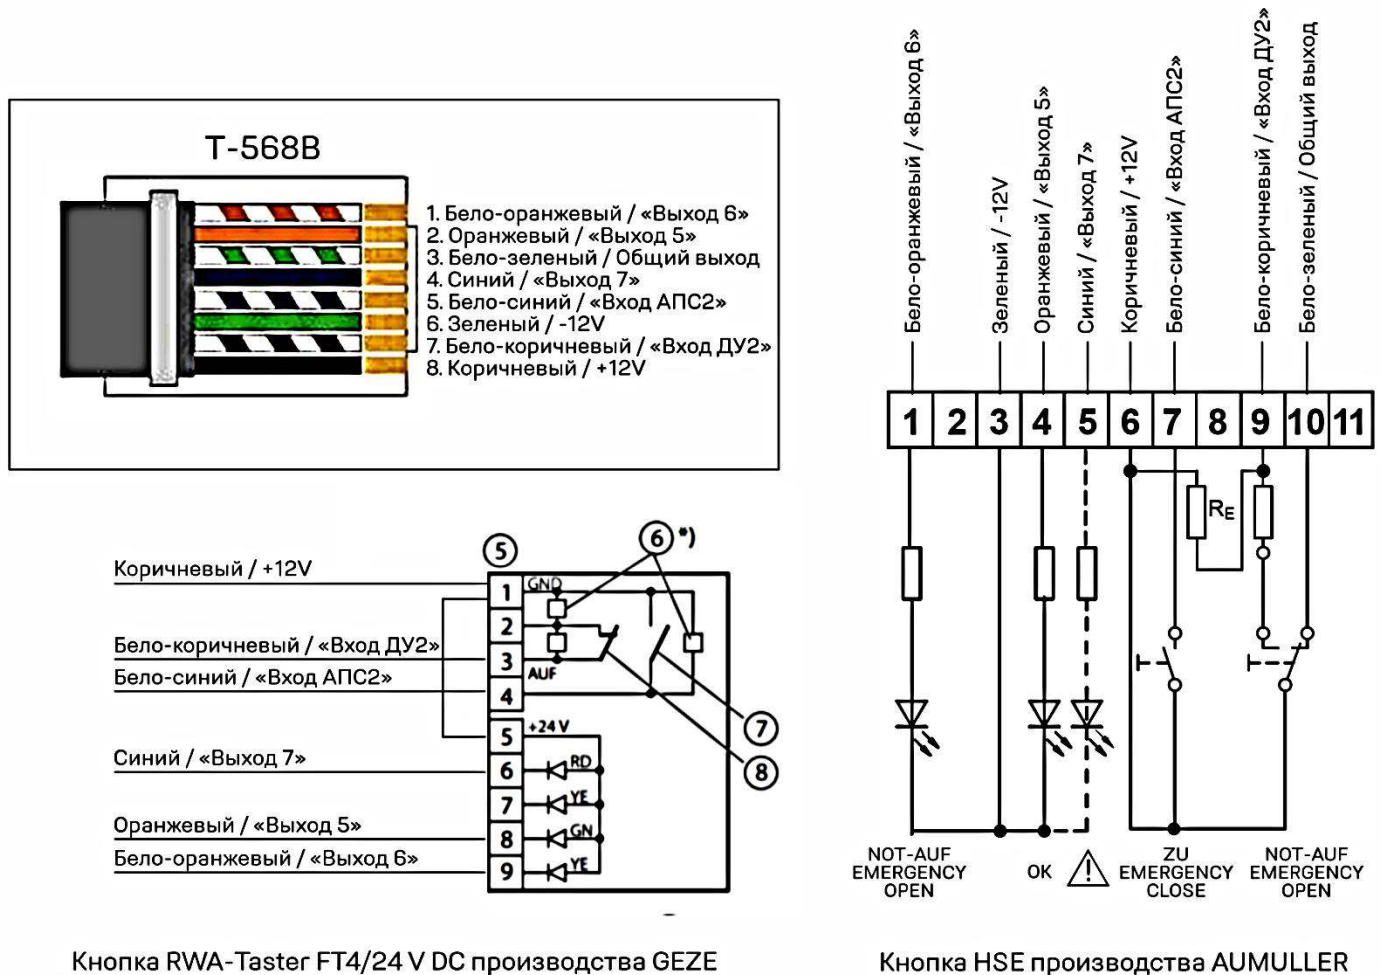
T-568B

1. Бело-оранжевый / «Выход 6»
2. Оранжевый / «Выход 5»
3. Бело-зеленый / Общий выход
4. Синий / «Выход 7»
5. Бело-синий / «Вход АПС2»
6. Зеленый / -12V
7. Бело-коричневый / «Вход ДУ2»
8. Коричневый / +12V

Коричневый / +12V
Бело-коричневый / «Вход ДУ2»
Бело-синий / «Вход АПС2»
Синий / «Выход 7»
Оранжевый / «Выход 5»
Бело-оранжевый / «Выход 6»

5
6 *)
1 GND
2
3 AUF
4
5 +24 V
6 RD
7 YE
8 GN
9 YE
7
8

Кнопка RWA-Taster FT4/24 V DC производства GEZE

Бело-оранжевый / «Выход 6»
Зеленый / -12V
Оранжевый / «Выход 5»
Синий / «Выход 7»
Коричневый / +12V
Бело-синий / «Вход АПС2»
Бело-коричневый / «Вход ДУ2»
Бело-зеленый / Общий выход

| 1 | 2 | 3 | 4 | 5 | 6 | 7 | 8 | 9 | 10 | 11 |
|---|---|---|---|---|---|---|---|---|---|---|

$R_E$

NOT-AUF EMERGENCY OPEN
OK
ZU EMERGENCY CLOSE
NOT-AUF EMERGENCY OPEN

Кнопка HSE производства AUMULLER